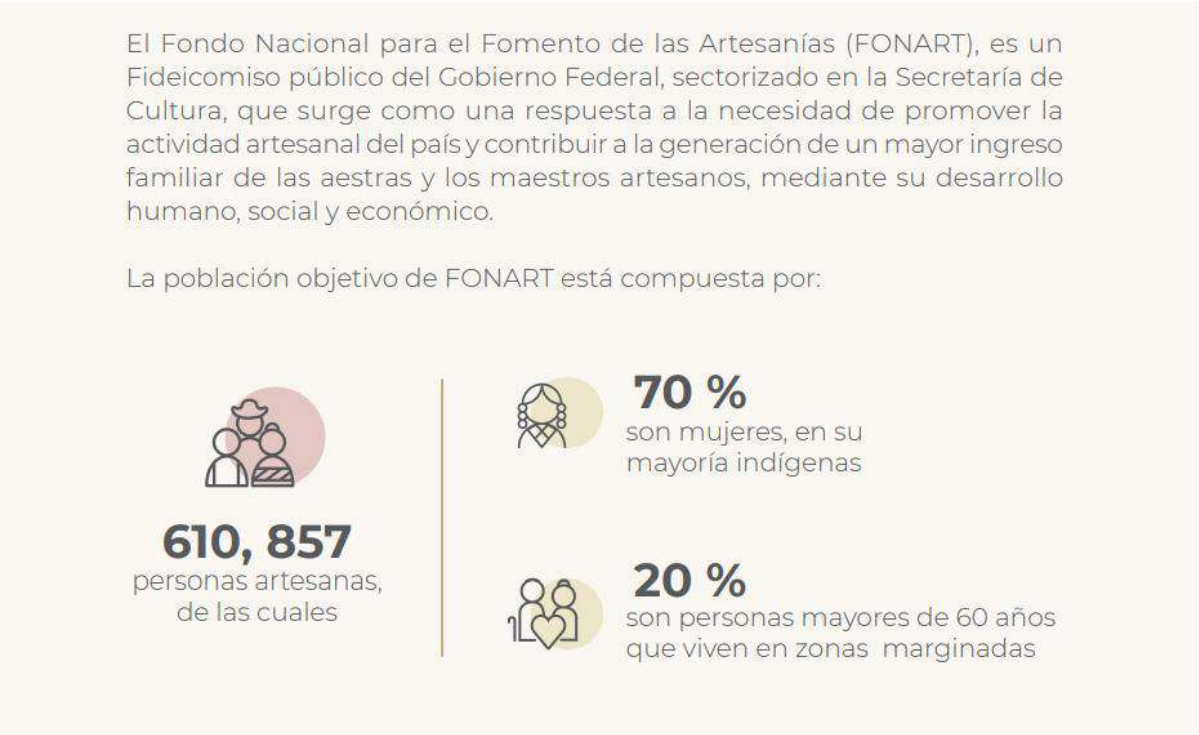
El Fondo Nacional para el Fomento de las Artesanías (FONART), es un Fideicomiso público del Gobierno Federal, sectorizado en la Secretaría de Cultura, que surge como una respuesta a la necesidad de promover la actividad artesanal del país y contribuir a la generación de un mayor ingreso familiar de las aestras y los maestros artesanos, mediante su desarrollo humano, social y económico.

La población objetivo de FONART está compuesta por:

610, 857
personas artesanas, de las cuales

70 %
son mujeres, en su mayoría indígenas

20 %
son personas mayores de 60 años que viven en zonas marginadas